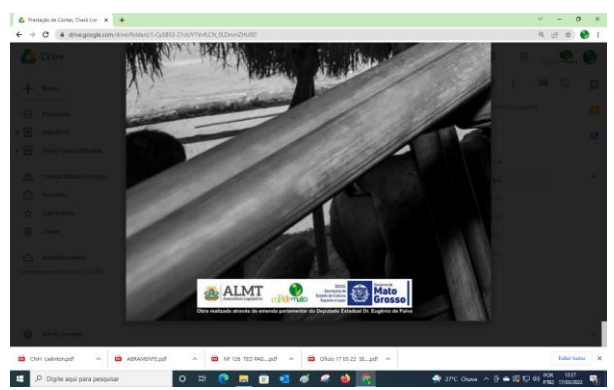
Prestação de Contas, Check List ×
drive.google.com/drive/folders/1-CyS8S0-Z1oUYTkVfLCN_0LDmnZHU0D
Drive
Novo
Prioridades
Meu Drive
Drives compartilhados
Compartilhados comigo
Recentes
Com estrela
Lixeira
Armazenamento
ALMT Assembleia Legislativa
Governo de Mato Grosso
Obra realizada através de emenda parlamentar do Deputado Estadual Dr. Eugênio de Paiva
CNH Lieknton.pdf
ABRAMENTE.pdf
NF 126 TED PAG....pdf
Ofício 17 03 22 SE....pdf
Exibir todos
Digite aqui para pesquisar
27°C Chuva
POR PTB2
17/03/2022